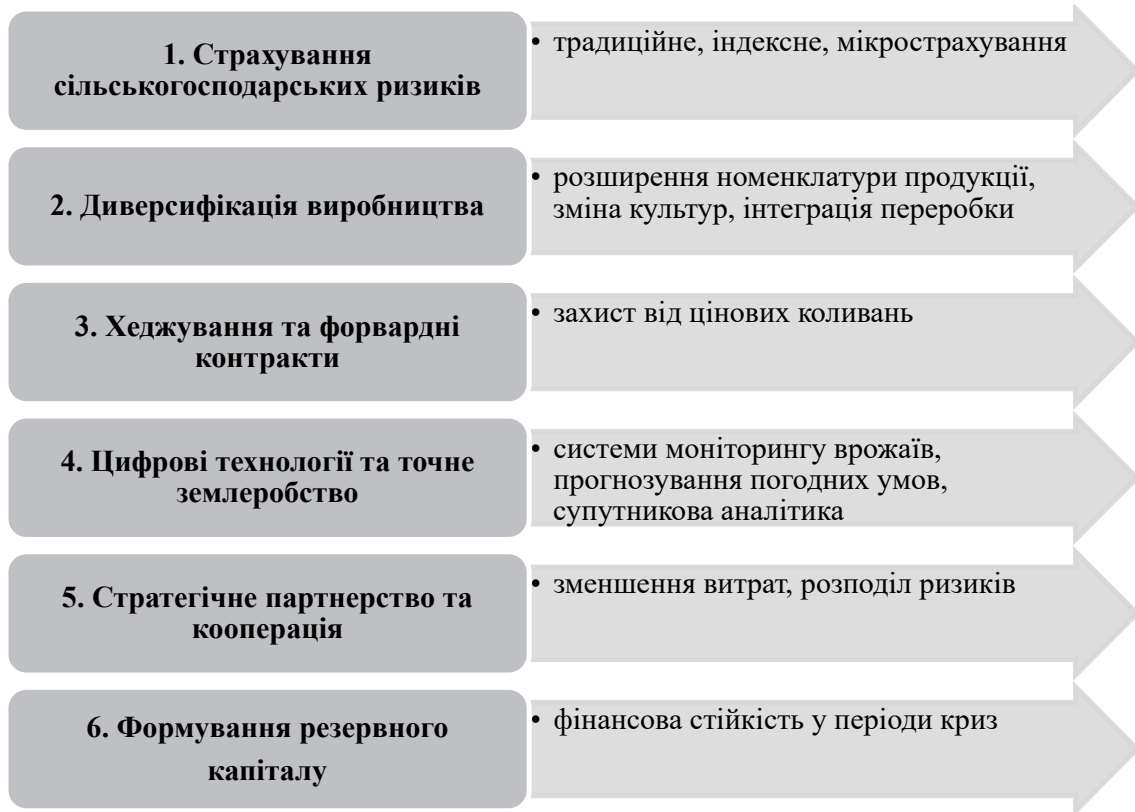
1. Страхування сільськогосподарських ризиків

• традиційне, індексне, мікрострахування

2. Диверсифікація виробництва

• розширення номенклатури продукції, зміна культур, інтеграція переробки

3. Хеджування та форвардні контракти

• захист від цінових коливань

4. Цифрові технології та точне землеробство

• системи моніторингу врожаїв, прогнозування погодних умов, супутникова аналітика

5. Стратегічне партнерство та кооперація

• зменшення витрат, розподіл ризиків

6. Формування резервного капіталу

• фінансова стійкість у періоди криз